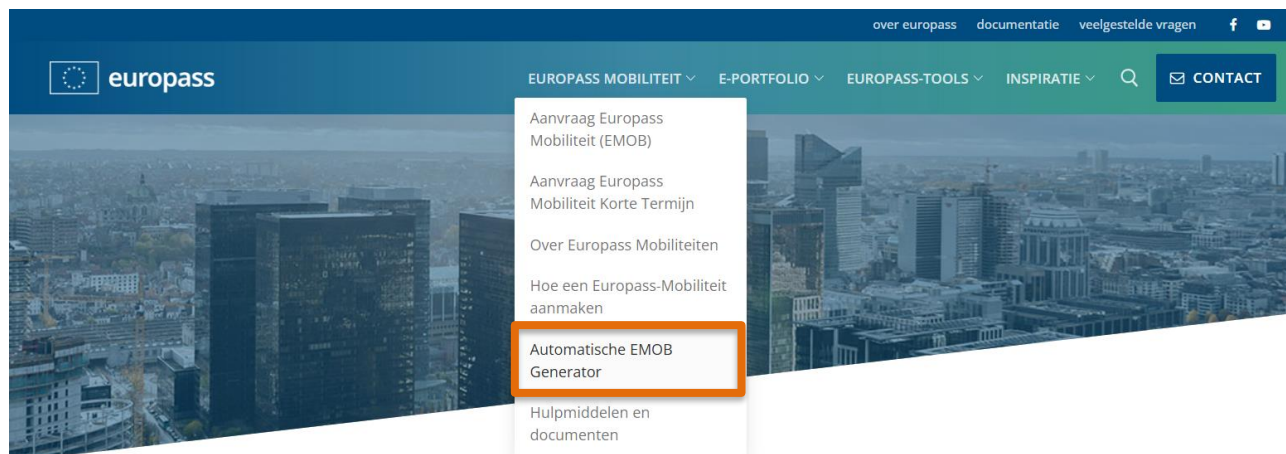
over europass documentatie veelgestelde vragen

europass

EUROPASS MOBILITEIT E-PORTFOLIO EUROPASS-TOOLS INSPIRATIE CONTACT

Aanvraag Europass Mobiliteit (EMOB)

Aanvraag Europass Mobiliteit Korte Termijn

Over Europass Mobiliteiten

Hoe een Europass-Mobiliteit aanmaken

Automatische EMOB Generator

Hulpmiddelen en documenten